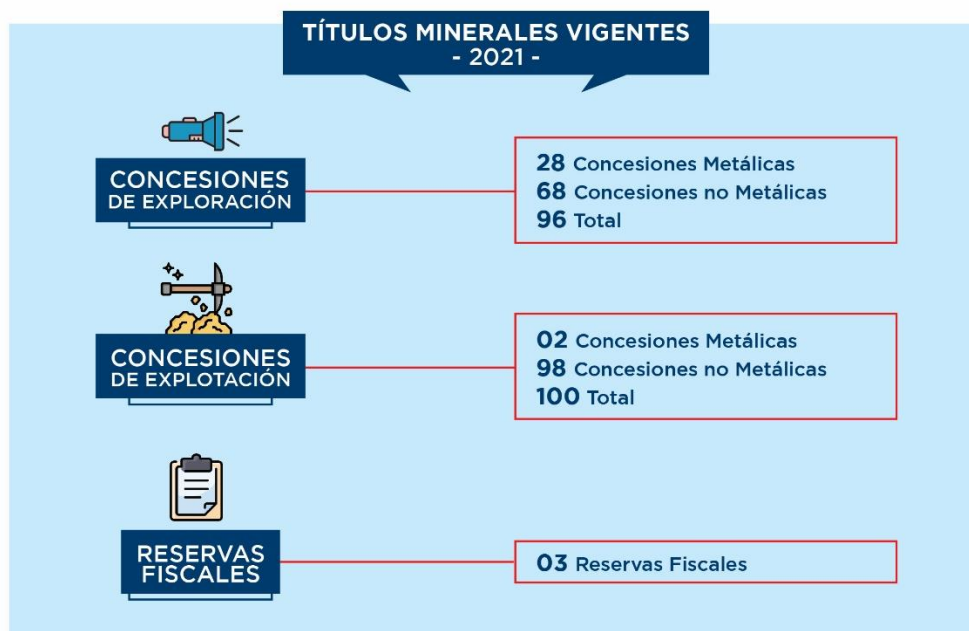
TÍTULOS MINERALES VIGENTES
- 2021 -

CONCESIONES DE EXPLORACIÓN

28 Concesiones Metálicas
68 Concesiones no Metálicas
96 Total

CONCESIONES DE EXPLOTACIÓN

02 Concesiones Metálicas
98 Concesiones no Metálicas
100 Total

RESERVAS FISCALES

03 Reservas Fiscales